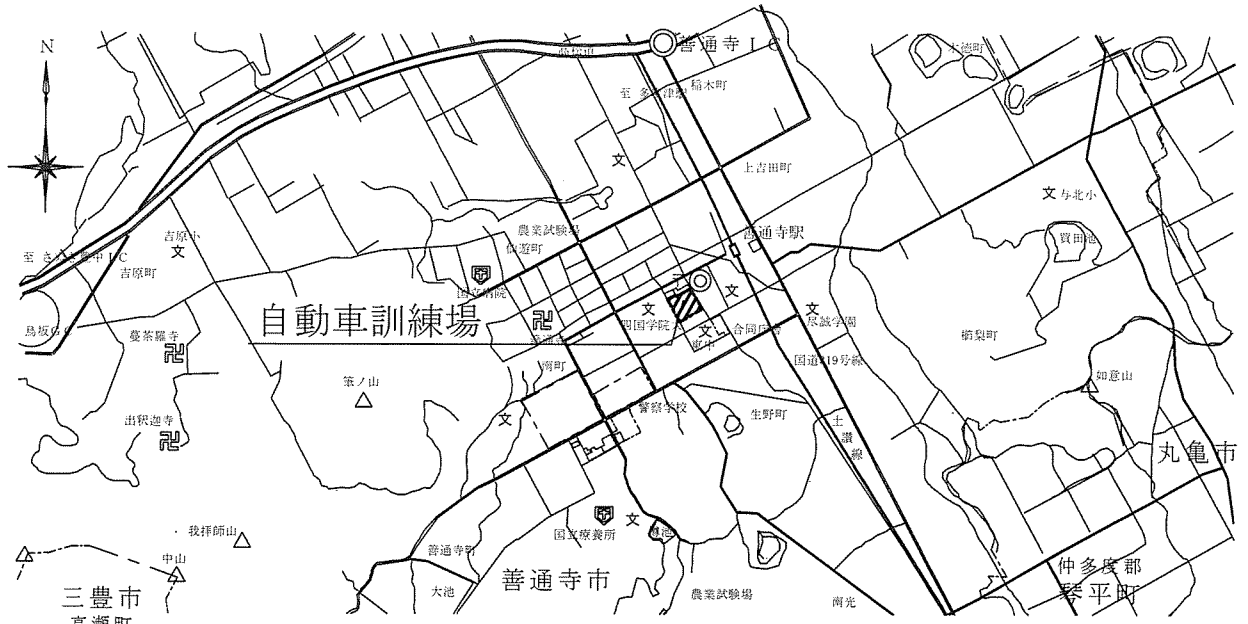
N

善通寺ＩＣ

高松道

大麻町

至 多度津駅

稲木町

文

上吉田町

文 与北小

吉原小

文

至 さぬき豊中ＩＣ

吉原町

農業試験場

善通寺駅

宝田池

保遊町

国立病院

鳥坂ＩＣ

自動車訓練場

文

文

文

四国学院大

合同庁舎

尽誠学園

櫛梨町

曼荼羅寺

善通寺

東中

文

南町

国道319号線

如意山

筆ノ山

出釈迦寺

文

警察学校

生野町

土讃線

丸亀市

我拝師山

国立療養所

文

善通寺西

中山

仲多度郡

三豊市

善通寺市

大池

農業試験場

南光

琴平町

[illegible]